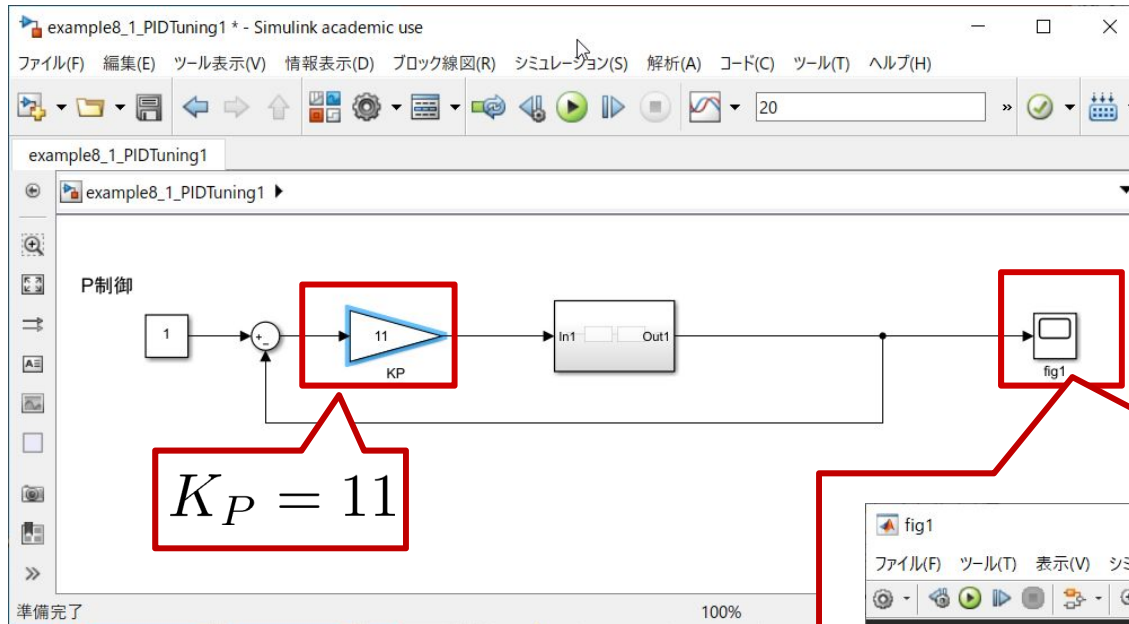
example8_1_PIDTuning1 * - Simulink academic use

ファイル(F) 編集(E) ツール表示(V) 情報表示(D) ブロック線図(R) シミュレーション(S) 解析(A) コード(C) ツール(T) ヘルプ(H)

20

example8_1_PIDTuning1

example8_1_PIDTuning1

P制御

1

+
−

11

KP

In1 Out1

fig1

$K_P = 11$

fig1

ファイル(F) ツール(T) 表示(V) シ

準備完了

100%